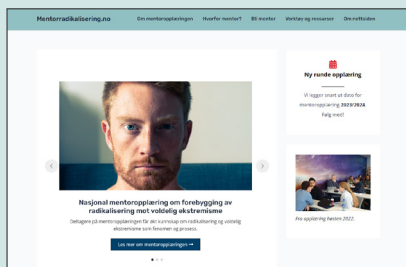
Mentorradikalisering.no Om mentoropplæringen Hvorfor mentor? Bli mentor Verktøy og ressurser Om nettsiden

Nasjonal mentoropplæring om forebygging av radikalisering mot voldelig ekstremisme

Deltagere på mentoropplæringen får økt kunnskap om radikalisering og voldelig ekstremisme som fenomen og prosess.

Les mer om mentoropplæringen →

Ny runde opplæring

Vi legger snart ut dato for mentoropplæring 2023/2024

Følg med!

Fra opplæring høsten 2022.